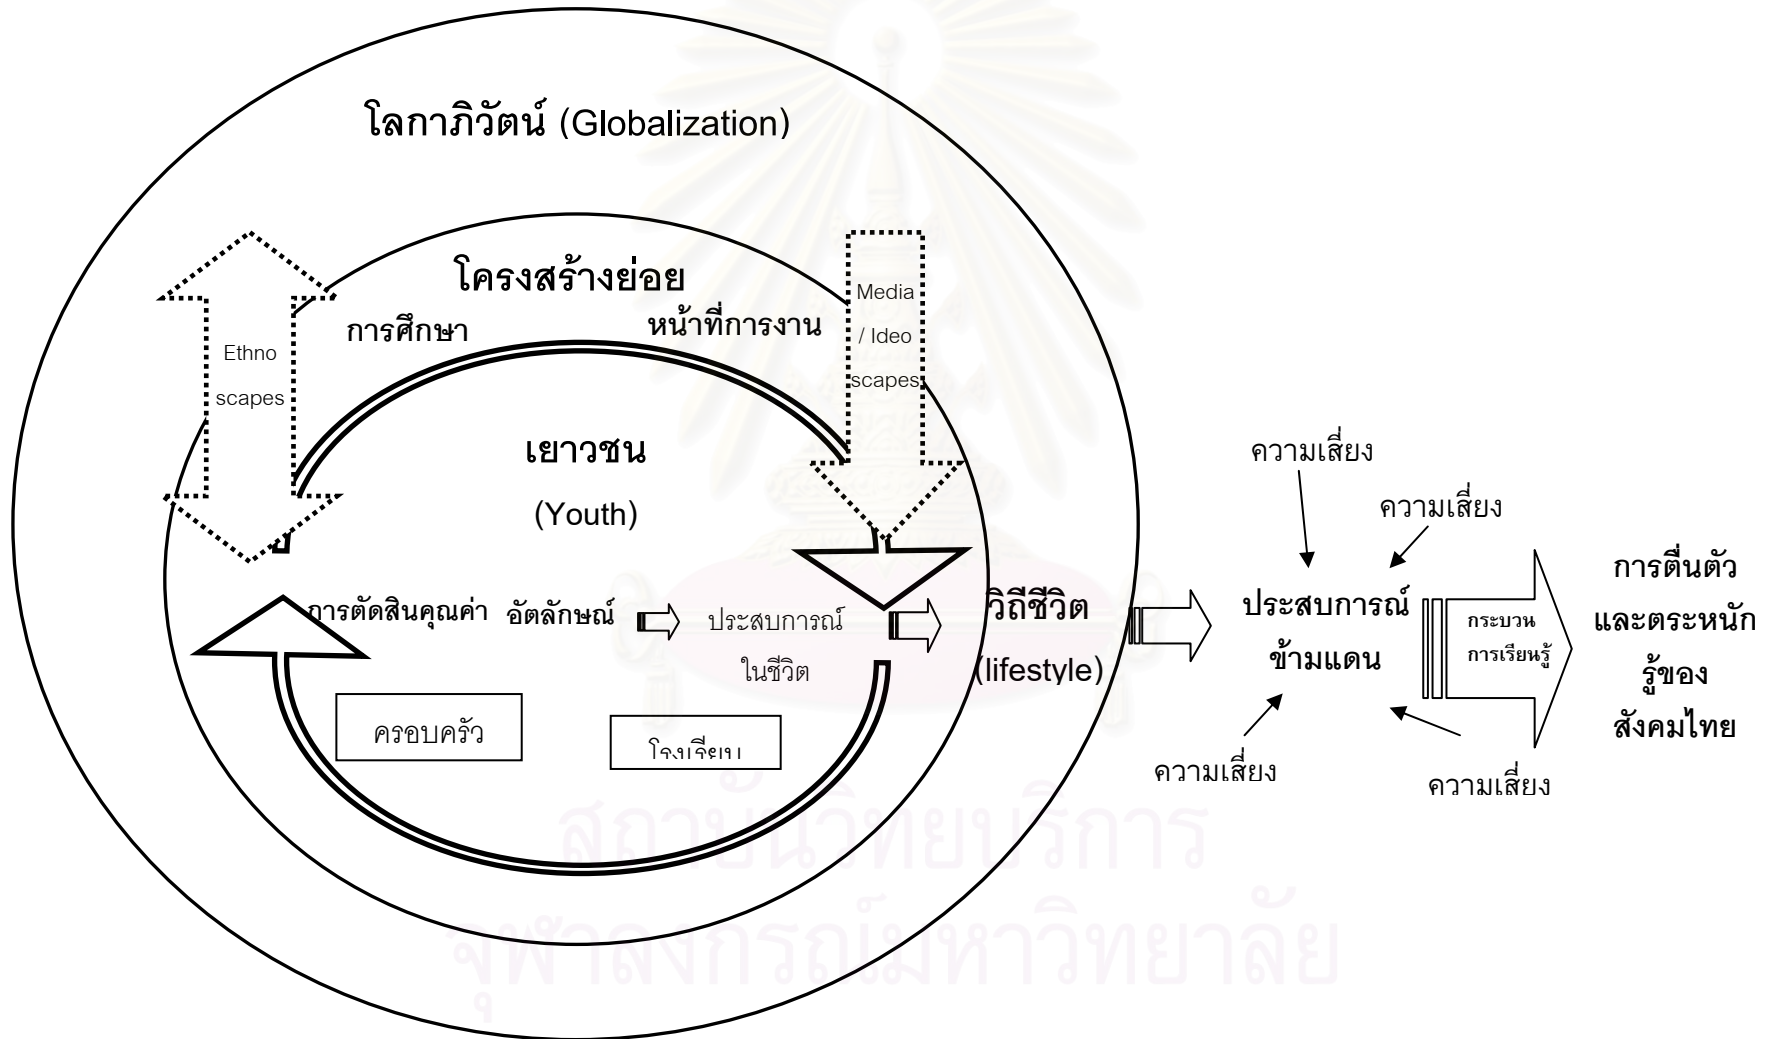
โลกาภิวัตน์ (Globalization)

โครงสร้างย่อย

การศึกษา

หน้าที่การงาน

Ethno scapes

Media / Ideo scapes

เยาวชน

(Youth)

การตัดสินคุณค่า อัตลักษณ์

ประสบการณ์ในชีวิต

วิถีชีวิต (lifestyle)

ครอบครัว

โรงเรียน

ความเสี่ยง

ความเสี่ยง

ประสบการณ์ข้ามแดน

ความเสี่ยง

ความเสี่ยง

กระบวนการเรียนรู้

การตื่นตัวและตระหนักรู้ของสังคมไทย

สถาบันวิทยบริการ
จุฬาลงกรณ์มหาวิทยาลัย